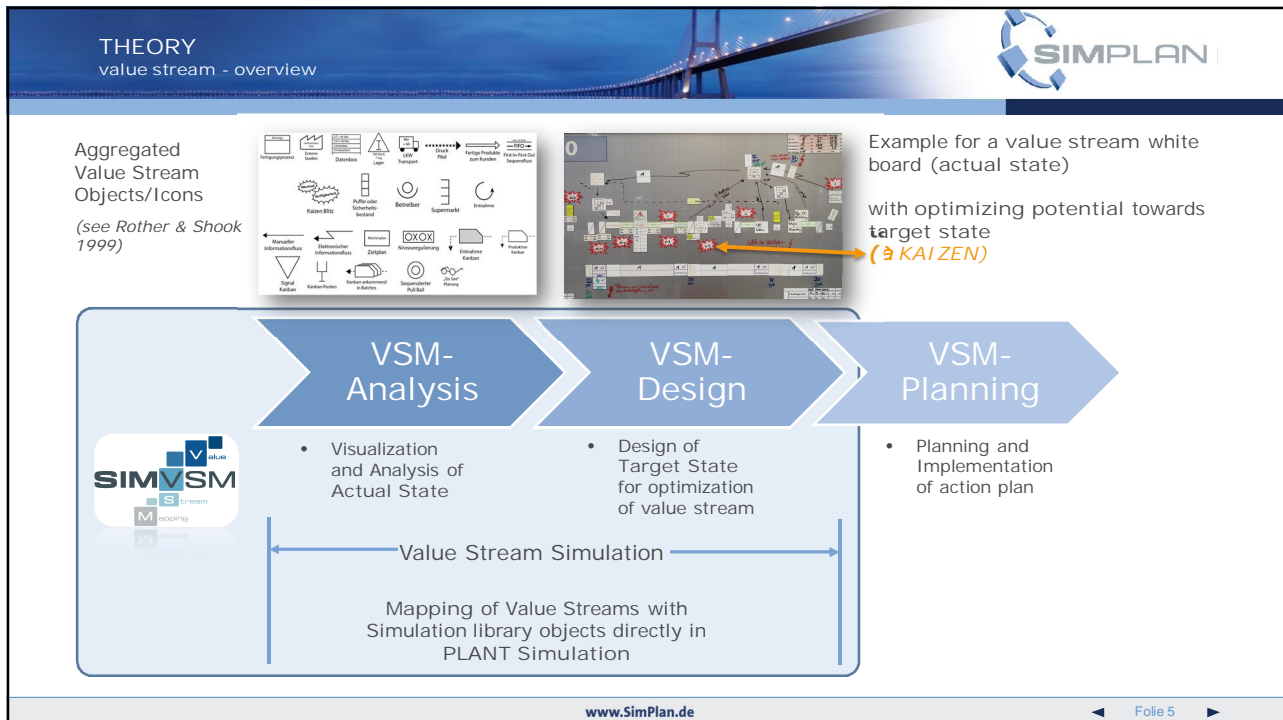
THEORY
value stream - overview

SIMPLAN

Aggregated Value Stream Objects/Icons

(see Rother & Shook 1999)

Fertigungsprozess | Externe Quellen | Datenbox | Lager | LKW Transport | Druck Pfeil | Fertige Produkte zum Kunden | FIFO First-In-First-Out Sequenzfluss

Kaizen Blitz | Puffer oder Sicherheitsbestand | Betreiber | Supermarkt | Entnahme

Manueller Informationsfluss | Elektronischer Informationsfluss | Zeitplan | OXOX Nivesurregulierung | Entnahme Kanban | Produktion Kanban

Signal Kanban | Kanban Posten | Kanban ankommend in Batches | Sequenzierter Pull Ball | „Go See" Planung

Example for a value stream white board (actual state)

with optimizing potential towards target state
(à KAIZEN)

VSM-Analysis

VSM-Design

VSM-Planning

SIMVSM
Value Stream Mapping

• Visualization and Analysis of Actual State

• Design of Target State for optimization of value stream

• Planning and Implementation of action plan

Value Stream Simulation

Mapping of Value Streams with Simulation library objects directly in PLANT Simulation

www.SimPlan.de

Folie 5